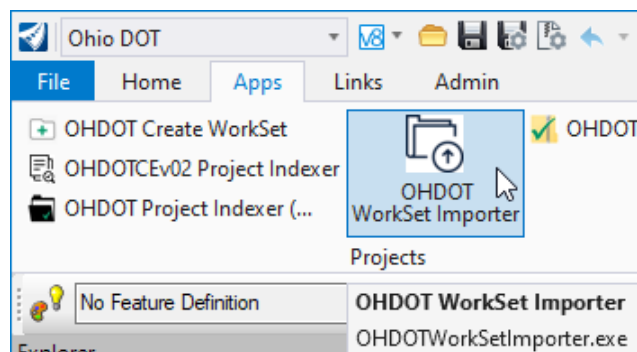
Ohio DOT

V8

File
Home
Apps
Links
Admin

OHDOT Create WorkSet
OHDOTCEv02 Project Indexer
OHDOT Project Indexer (...

OHDOT WorkSet Importer

OHDOT

Projects

No Feature Definition

OHDOT WorkSet Importer
OHDOTWorkSetImporter.exe

Explorer